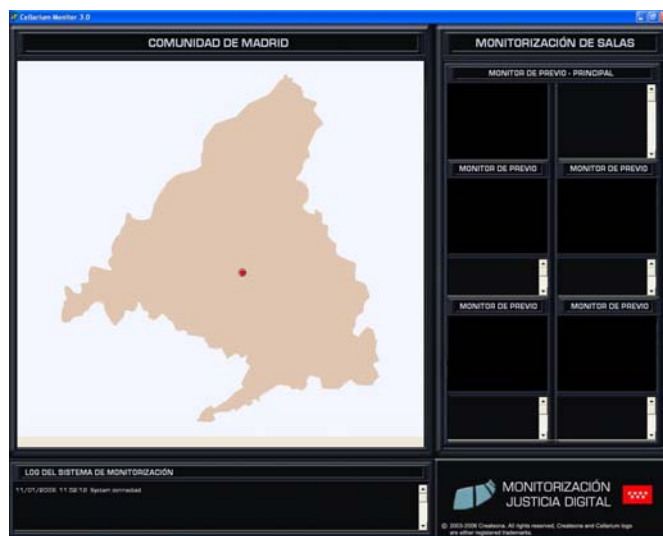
Cellarium Monitor 3.0

COMUNIDAD DE MADRID

MONITORIZACIÓN DE SALAS

MONITOR DE PREVIO - PRINCIPAL

MONITOR DE PREVIO

MONITOR DE PREVIO

MONITOR DE PREVIO

MONITOR DE PREVIO

LOG DEL SISTEMA DE MONITORIZACIÓN

11/01/2008 11:58:19 System connected

MONITORIZACIÓN
JUSTICIA DIGITAL

© 2003-2006 Createona. All rights reserved. Createona and Cellarium logo are either registered trademarks.